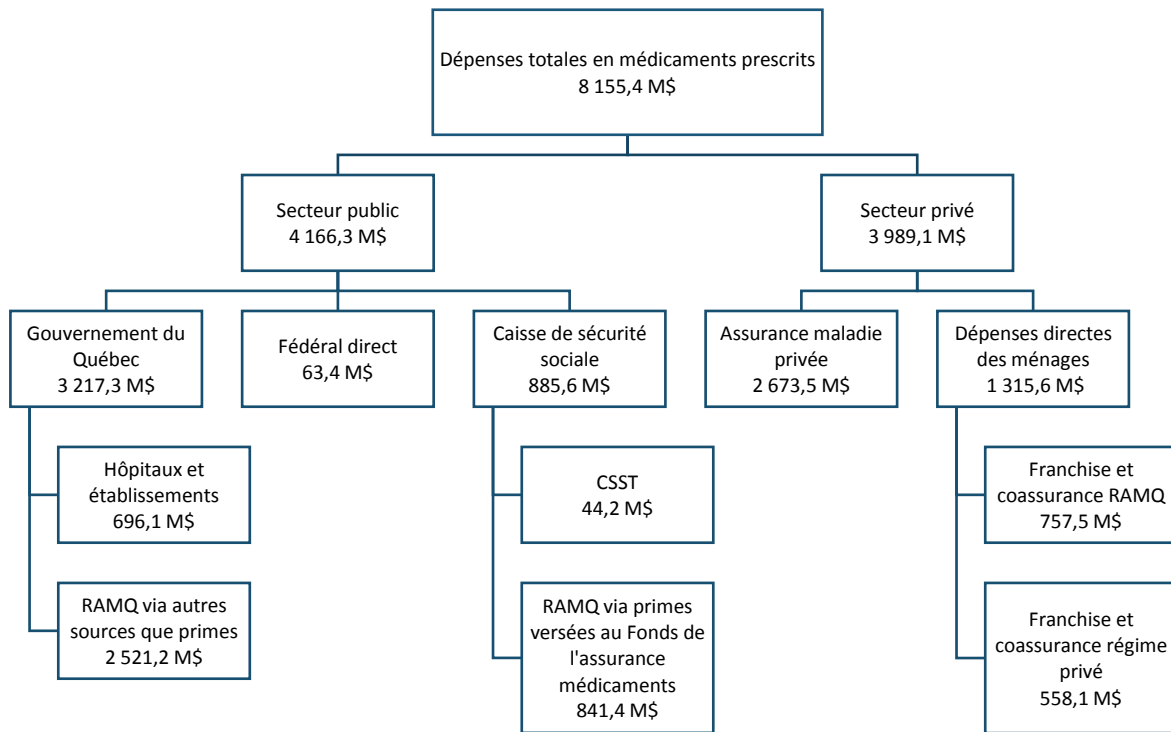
Dépenses totales en médicaments prescrits
8 155,4 M$

Secteur public
4 166,3 M$

Secteur privé
3 989,1 M$

Gouvernement du Québec
3 217,3 M$

Fédéral direct
63,4 M$

Caisse de sécurité sociale
885,6 M$

Assurance maladie privée
2 673,5 M$

Dépenses directes des ménages
1 315,6 M$

Hôpitaux et établissements
696,1 M$

RAMQ via autres sources que primes
2 521,2 M$

CSST
44,2 M$

RAMQ via primes versées au Fonds de l'assurance médicaments
841,4 M$

Franchise et coassurance RAMQ
757,5 M$

Franchise et coassurance régime privé
558,1 M$